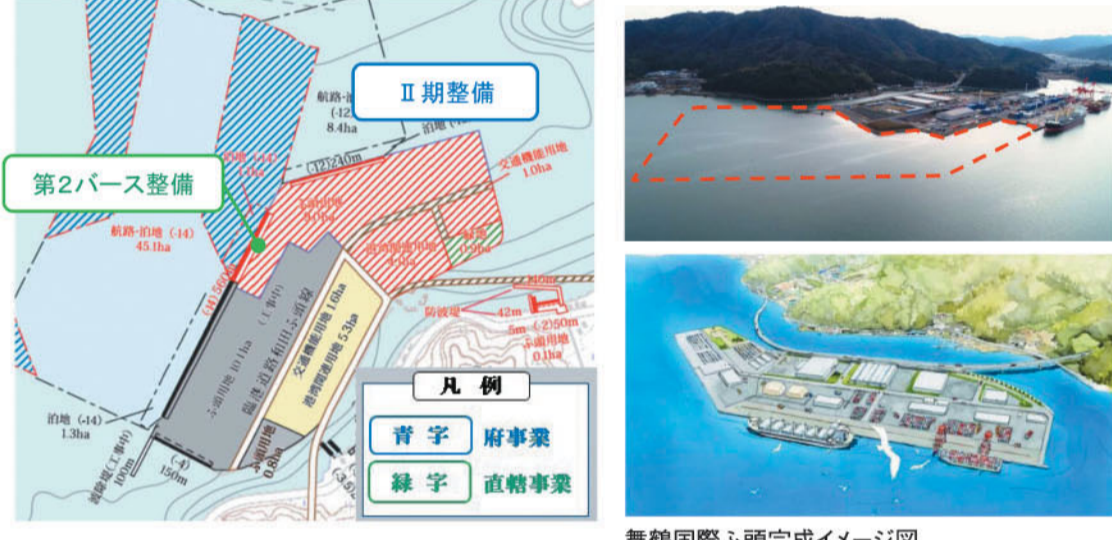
Ⅱ期整備

第2バース整備

航路-泊地(-12)
8.4ha

泊地(-14)
1.1ha

(-12)240m

交通機能用地
1.0ha

ふ頭用地
9.0ha

港湾関連用地
4.0ha

緑地
0.9ha

航路-泊地(-14)
45.1ha

(-14)560m

舞鶴国際ふ頭岸壁
(工事中)

ふ頭用地10.1ha

交通機能用地1.6ha

港湾関連用地5.3ha

40m

防波堤

42m

5m (-2)50m

ふ頭用地
0.1ha

泊地(-14)
1.3ha

護岸(工事中)
100m

(-4)
150m

ふ頭用地
0.8ha

(-3.5)

凡例

青字 府事業

緑字 直轄事業

舞鶴国際ふ頭完成イメージ図